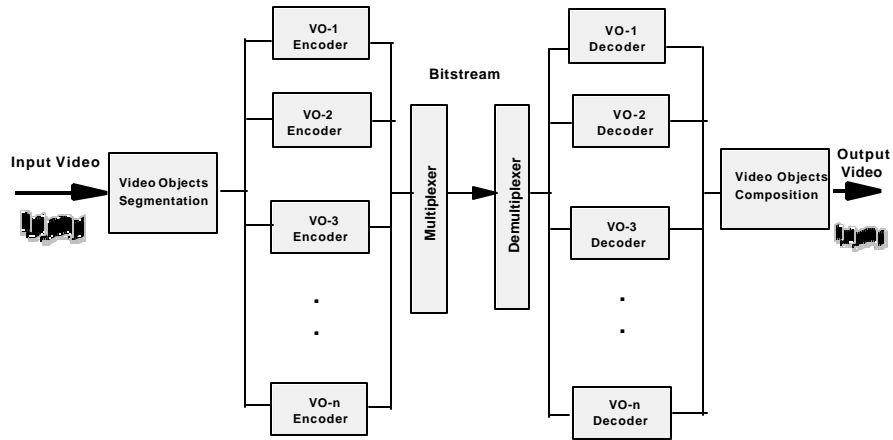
Input Video

Video Objects Segmentation

VO-1 Encoder

VO-2 Encoder

VO-3 Encoder

.
.

VO-n Encoder

Bitstream

Multiplexer

Demultiplexer

VO-1 Decoder

VO-2 Decoder

VO-3 Decoder

.
.

VO-n Decoder

Video Objects Composition

Output Video